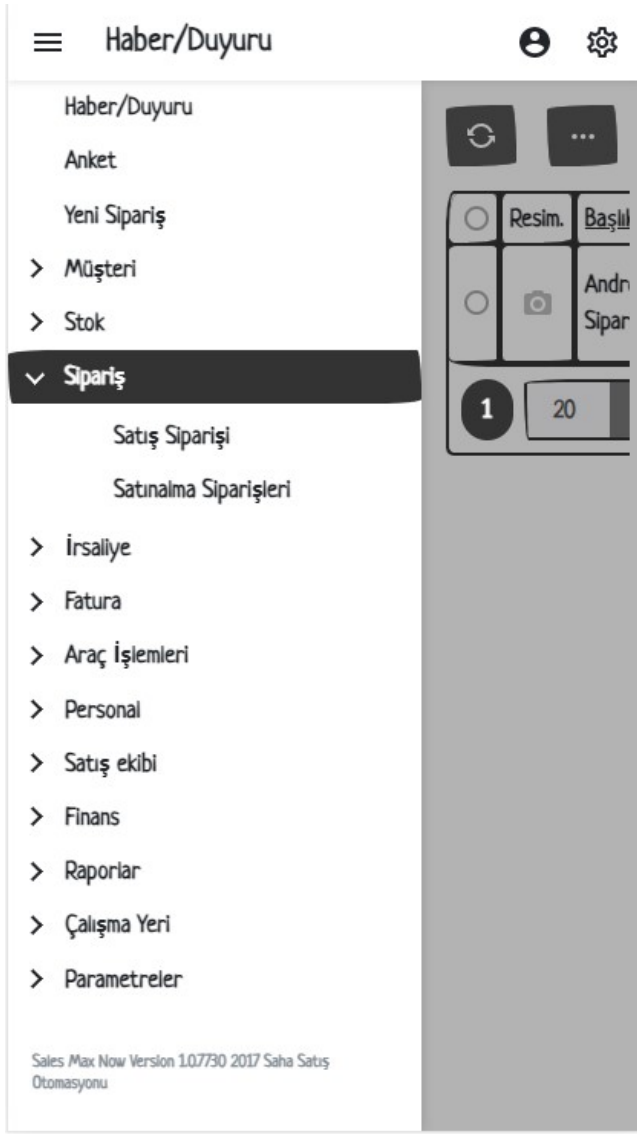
Haber/Duyuru

Haber/Duyuru
Anket
Yeni Sipariş
Müşteri
Stok
Sipariş
Satış Siparişi
Satınalma Siparişleri
İrsaliye
Fatura
Araç İşlemleri
Personal
Satış ekibi
Finans
Raporlar
Çalışma Yeri
Parametreler

Sales Max Now Version 1.0.7730 2017 Saha Satış Otomasyonu

...
Resim.
Başlı
Andr
Sipar
1
20